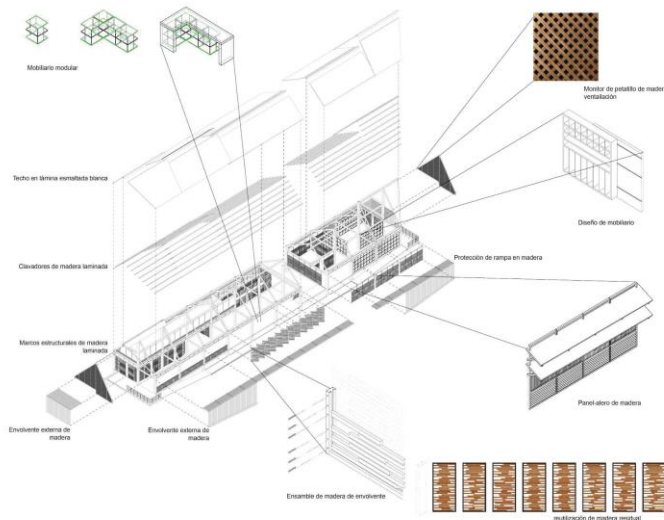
Mobiliario modular

Monitor de petatillo de mader ventilación

Techo en lámina esmaltada blanca

Diseño de mobiliario

Clavadoras de madera laminada

Protección de rampa en madera

Marcos estructurales de madera laminada

Panel-alero de madera

Envolvente externa de madera

Envolvente externa de madera

Ensamble de madera de envolvente

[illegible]eutilización de madera residual